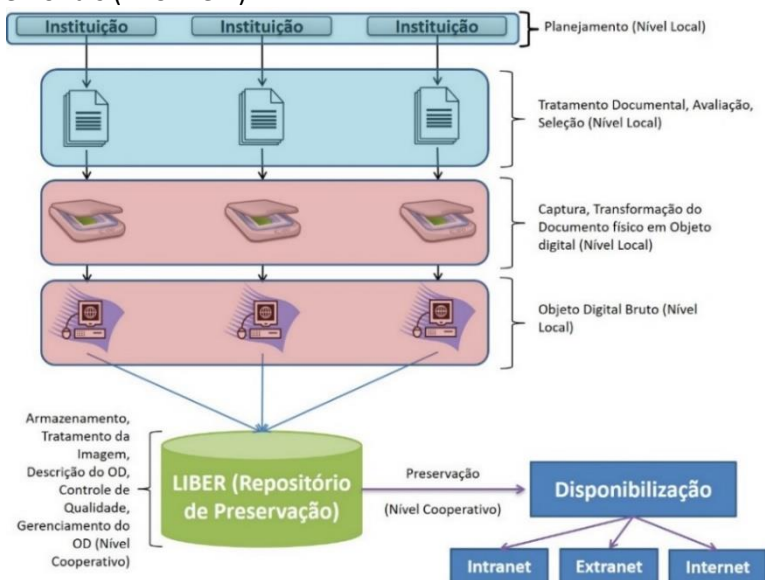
Instituição Instituição Instituição

Planejamento (Nível Local)

Tratamento Documental, Avaliação, Seleção (Nível Local)

Captura, Transformação do Documento físico em Objeto digital (Nível Local)

Objeto Digital Bruto (Nível Local)

Armazenamento, Tratamento da Imagem, Descrição do OD, Controle de Qualidade, Gerenciamento do OD (Nível Cooperativo)

LIBER (Repositório de Preservação)

Preservação

(Nível Cooperativo)

Disponibilização

Intranet Extranet Internet